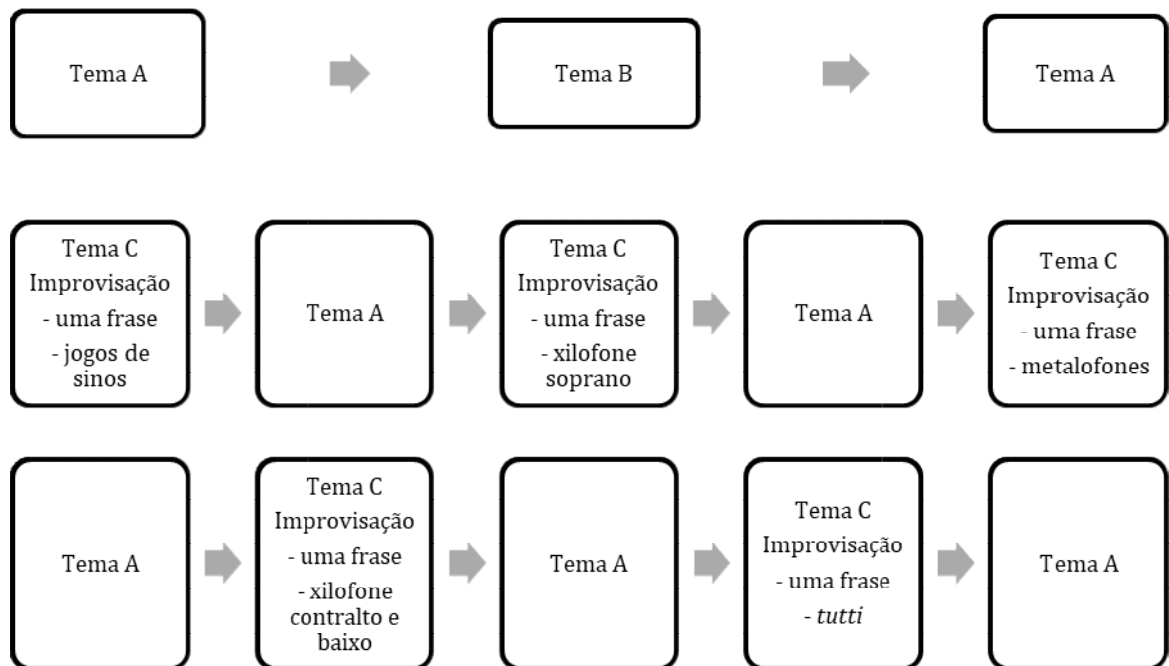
Tema A

Tema B

Tema A

Tema C
Improvisação
- uma frase
- jogos de sinos

Tema A

Tema C
Improvisação
- uma frase
- xilofone soprano

Tema A

Tema C
Improvisação
- uma frase
- metalofones

Tema A

Tema C
Improvisação
- uma frase
- xilofone contralto e baixo

Tema A

Tema C
Improvisação
- uma frase
- *tutti*

Tema A